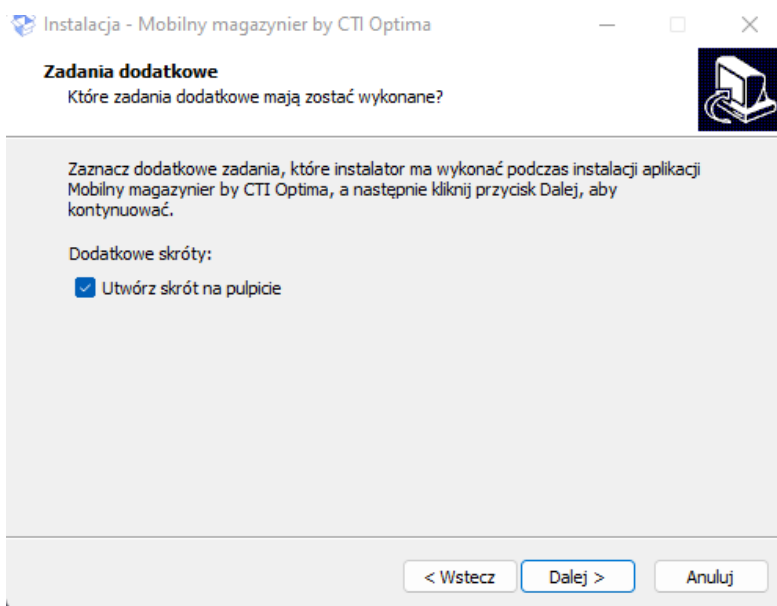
Instalacja - Mobilny magazynier by CTI Optima

Zadania dodatkowe
Które zadania dodatkowe mają zostać wykonane?

Zaznacz dodatkowe zadania, które instalator ma wykonać podczas instalacji aplikacji Mobilny magazynier by CTI Optima, a następnie kliknij przycisk Dalej, aby kontynuować.

Dodatkowe skróty:

Utwórz skrót na pulpicie

< Wstecz
Dalej >
Anuluj